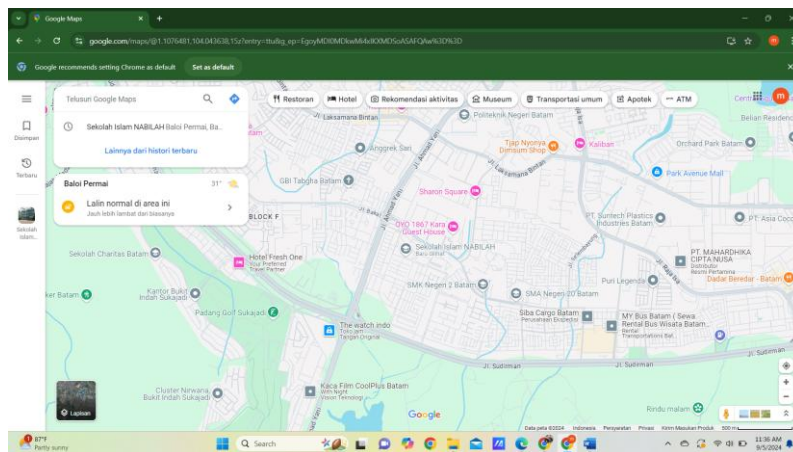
Google Maps

google.com/maps/@1.1076481,104.043638,15z?entry=ttu&g_ep=EgoyMDI0MDkwMi4xIKXMDSoASAFQAw%3D%3D

Google recommends setting Chrome as default
Set as default

Telusuri Google Maps

Sekolah Islam NABILAH Baloi Permai, Ba...

Lainnya dari histori terbaru

Baloi Permai
31°

Lalin normal di area ini
Jauh lebih lambat dari biasanya

Disimpan
Terbaru
Sekolah Islam...

Restoran
Hotel
Rekomendasi aktivitas
Museum
Transportasi umum
Apotek
ATM

Jl. Laksamana Bintan
Politeknik Negeri Batam
Anggrek Sari
Tjap Nyonya Dimsum Shop
Kaliban
Orchard Park Batam
Belian Residence
GBI Tabgha Batam
Park Avenue Mall
Sharon Square
Jl. Laksamana Bintan
BLOCK F
OYO 1867 Kara Guest House
PT. Suntech Plastics Industries Batam
PT. Asia Cocoa
Sekolah Islam NABILAH
Baru dilihat
PT. MAHARDHIKA CIPTA NUSA
Distributor Resmi Pertamina
Dadar Beredar - Batam
Sekolah Charitas Batam
Hotel Fresh One
Your Preferred Travel Partner
Kantor Bukit Indah Sukajadi
Puri Legenda
SMK Negeri 2 Batam
SMA Negeri 20 Batam
Padang Golf Sukajadi
Siba Cargo Batam
Perusahaan Ekspedisi
MY Bus Batam ( Sewa Rental Bus Wisata Batam...
Rental Transportasi Bus
The watch indo
Toko jam Tangan Original
Jl. Sudirman
Jl. Sudirman
Cluster Nirwana Bukit Indah Sukajadi
Kaca Film CoolPlus Batam
With Night Vision Teknologi
Rindu malam
Google
Lapisan
Data peta ©2024 Indonesia Persyaratan Privasi Kirim Masukan Produk 500 m

87°F
Partly sunny
Search
11:36 AM
9/5/2024